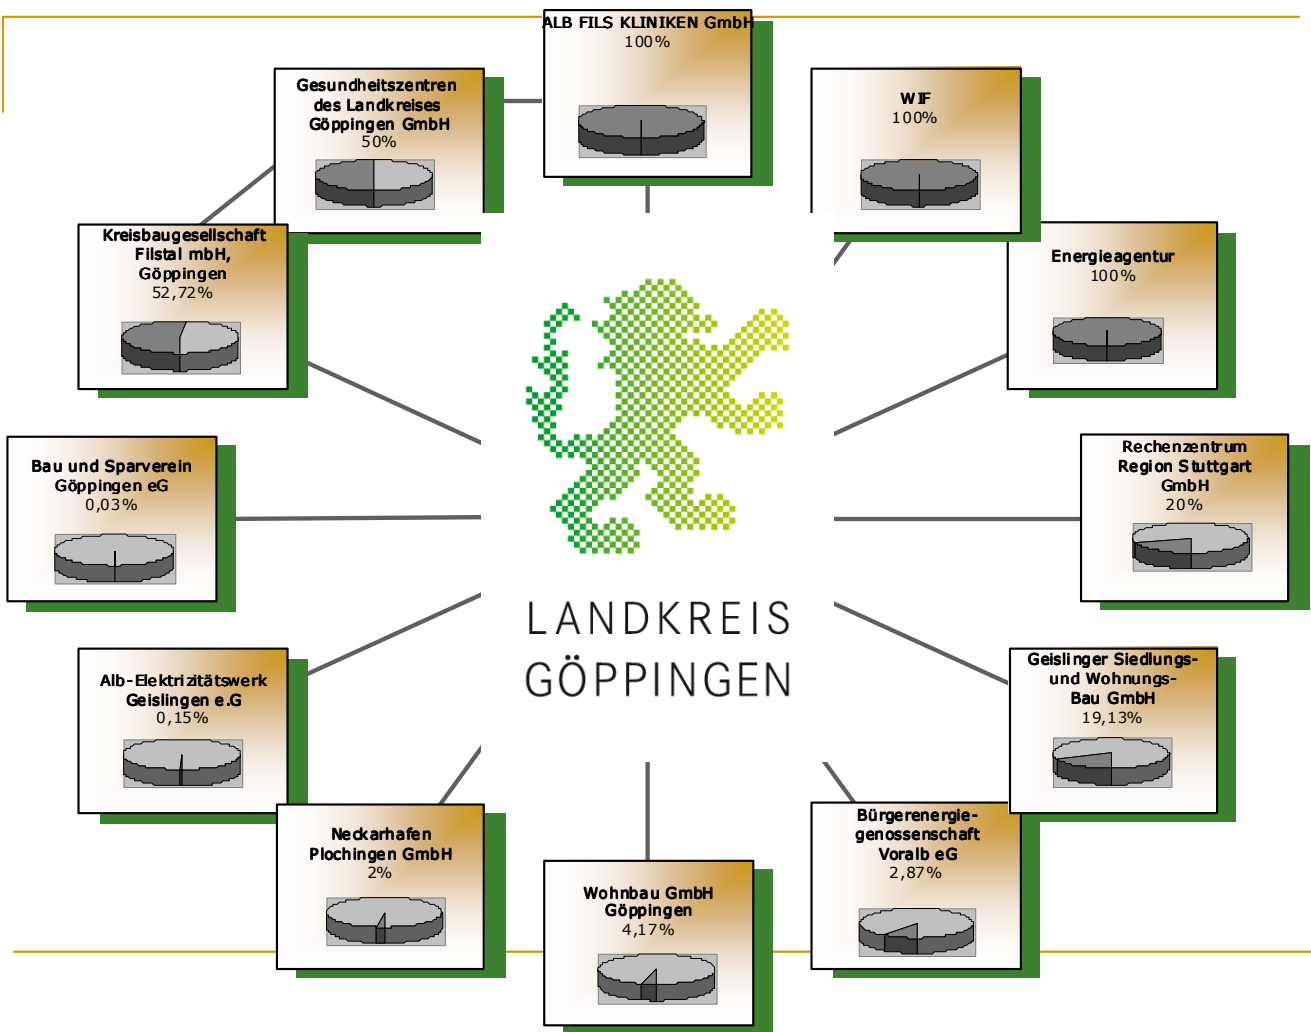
ALB FILS KLINIKEN GmbH
100%

Gesundheitszentren des Landkreises Göppingen GmbH
50%

WIF
100%

Kreisbaugesellschaft Filstal mbH, Göppingen
52,72%

Energieagentur
100%

Bau und Sparverein Göppingen eG
0,03%

Rechenzentrum Region Stuttgart GmbH
20%

LANDKREIS
GÖPPINGEN

Alb-Elektrizitätswerk Geislingen e.G
0,15%

Geislinger Siedlungs- und Wohnungs-Bau GmbH
19,13%

Neckarhafen Plochingen GmbH
2%

Bürgerenergiegenossenschaft Voralb eG
2,87%

Wohnbau GmbH Göppingen
4,17%